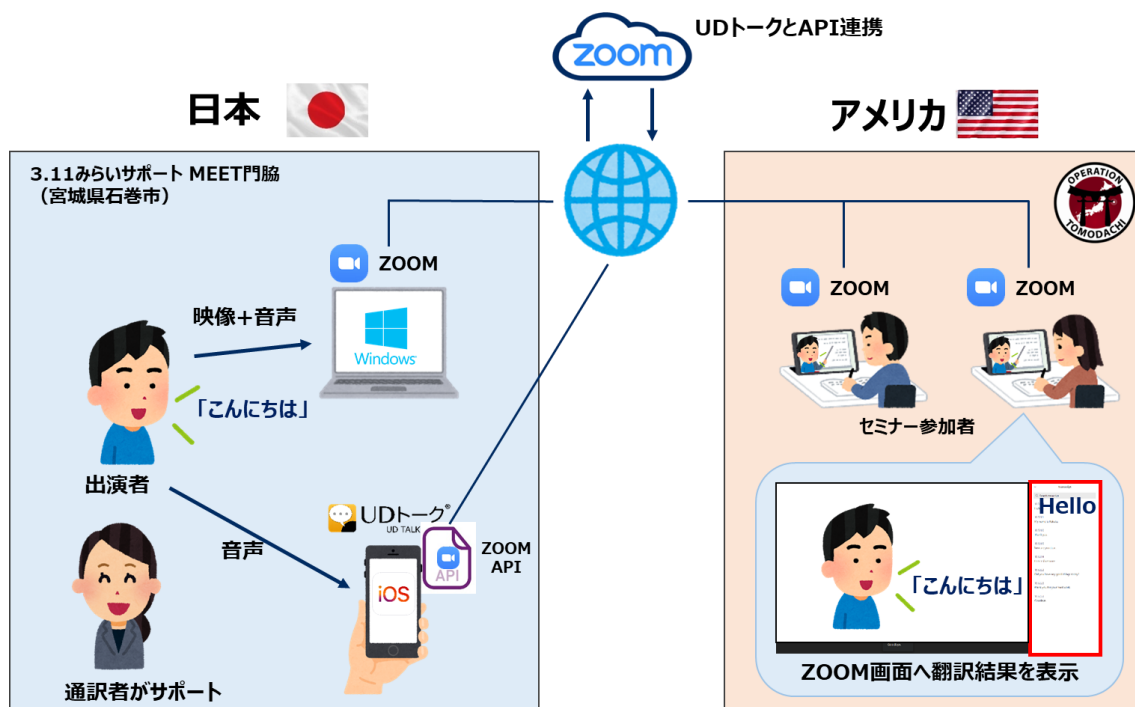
zoom

UDトークとAPI連携

日本

アメリカ

3.11みらいサポート MEET門脇
（宮城県石巻市）

ZOOM

映像+音声

Windows

「こんにちは」

出演者

音声

通訳者がサポート

UDトーク®
UD TALK

iOS

API

ZOOM API

OPERATION TOMODACHI

ZOOM

ZOOM

セミナー参加者

Hello

「こんにちは」

ZOOM画面へ翻訳結果を表示